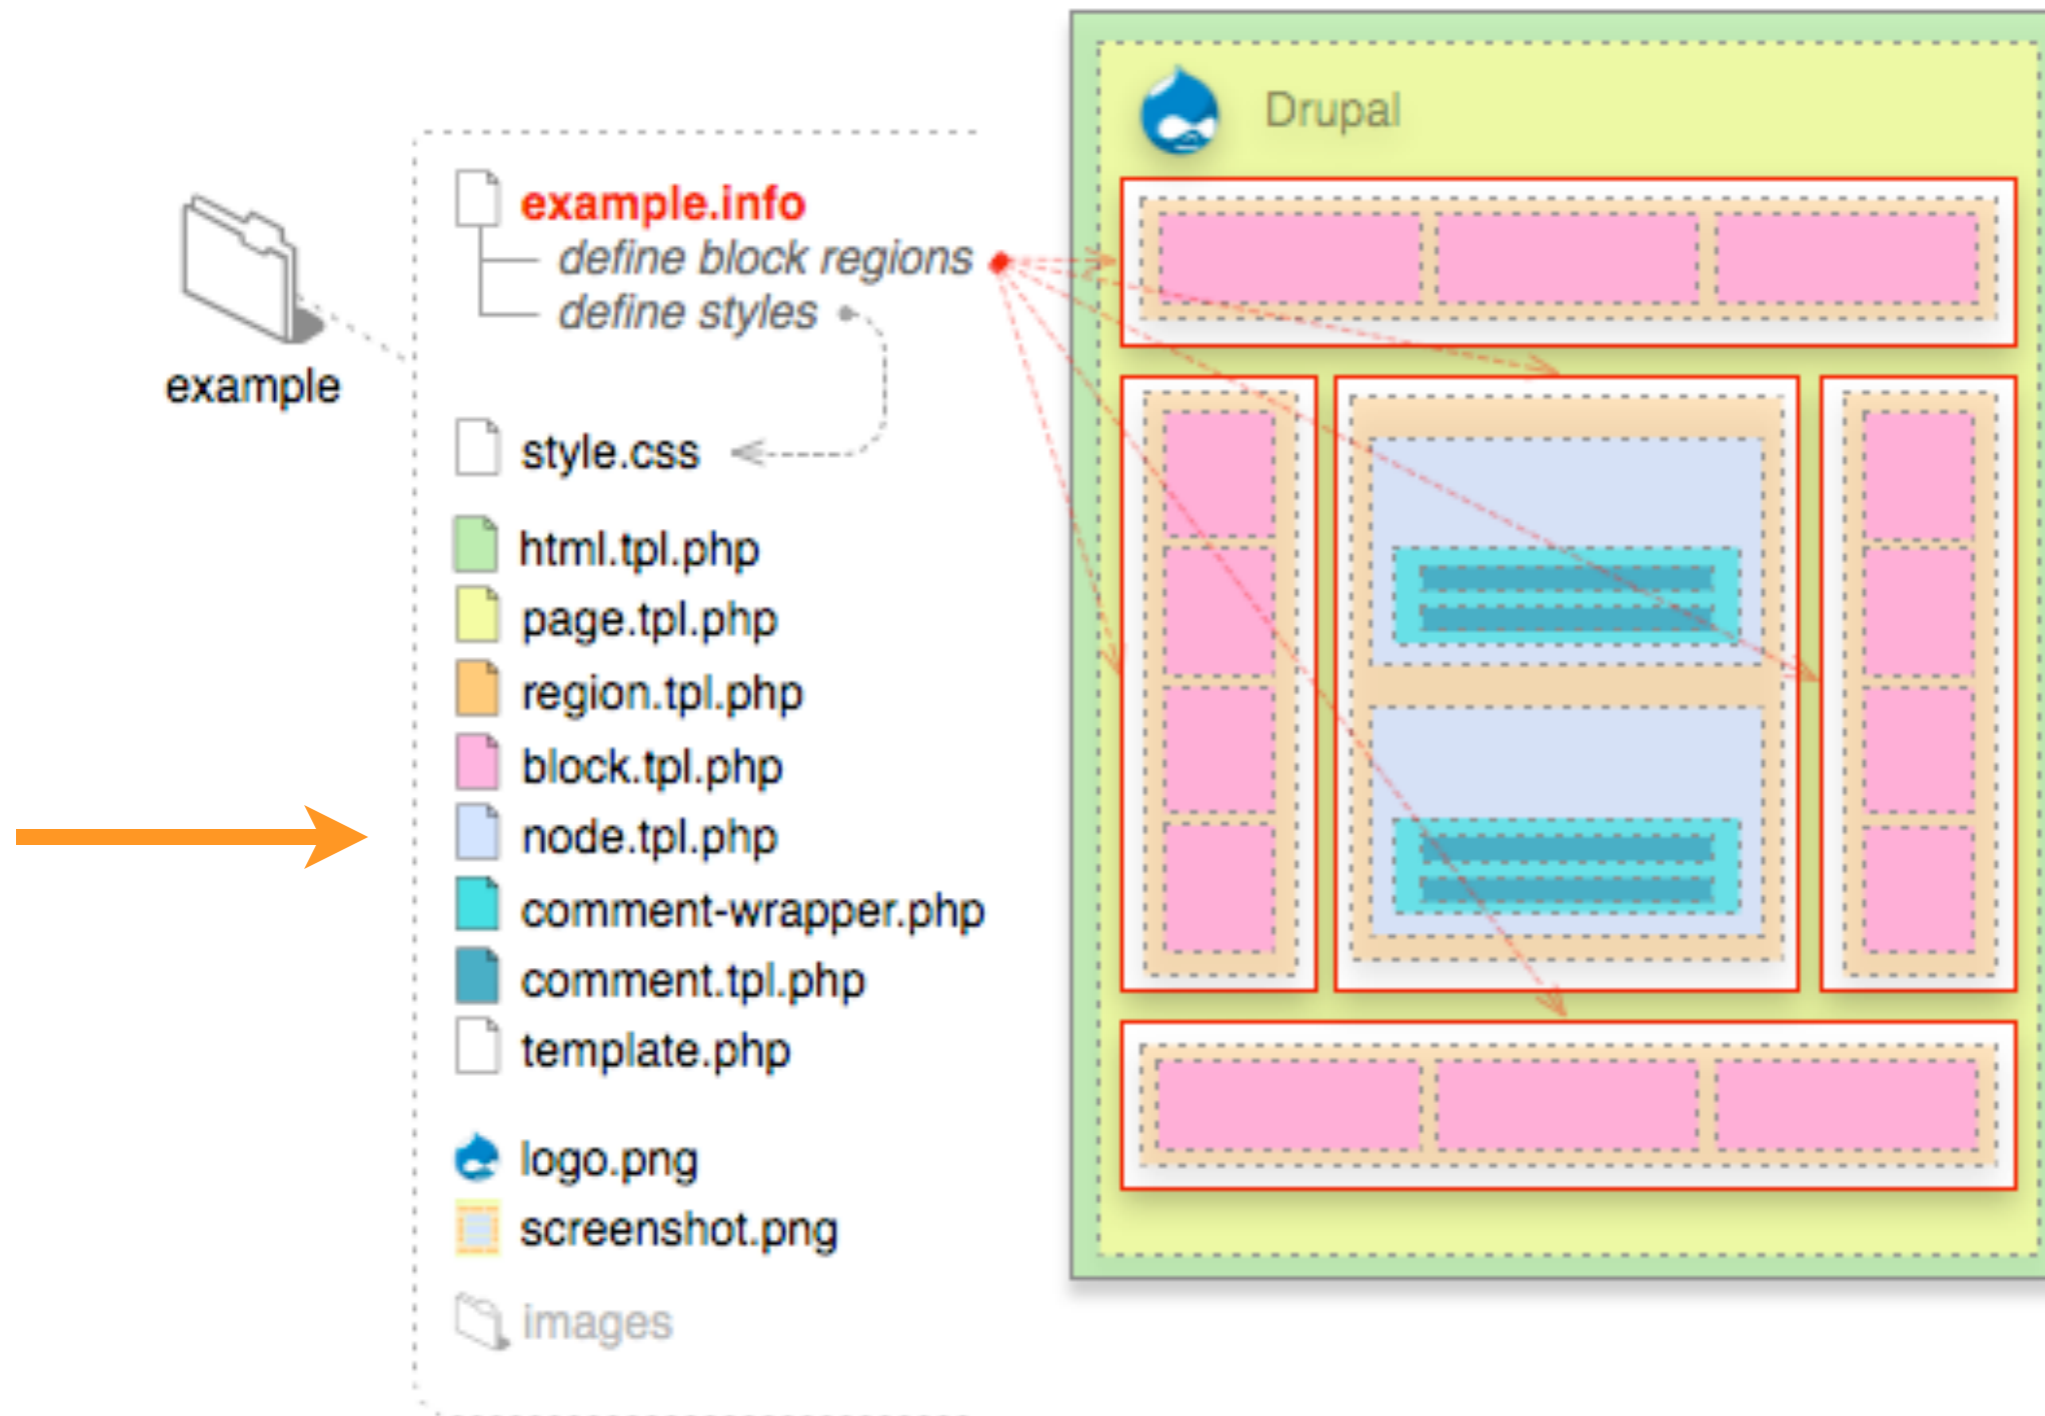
example

example.info
define block regions
define styles

style.css

html.tpl.php
page.tpl.php
region.tpl.php
block.tpl.php
node.tpl.php
comment-wrapper.php
comment.tpl.php
template.php

logo.png
screenshot.png

images

Drupal